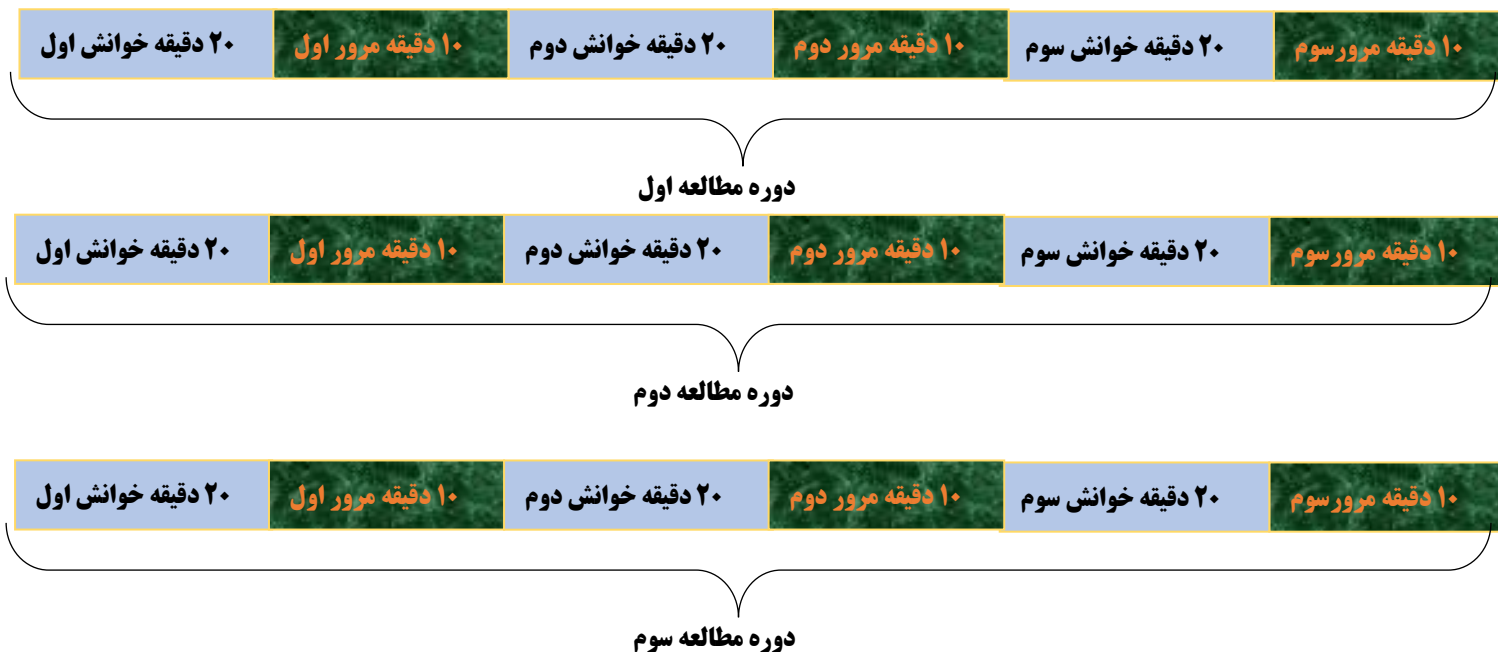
۲۰ دقیقه خوانش اول
۱۰ دقیقه مرور اول
۲۰ دقیقه خوانش دوم
۱۰ دقیقه مرور دوم
۲۰ دقیقه خوانش سوم
۱۰ دقیقه مرورسوم

دوره مطالعه اول

۲۰ دقیقه خوانش اول
۱۰ دقیقه مرور اول
۲۰ دقیقه خوانش دوم
۱۰ دقیقه مرور دوم
۲۰ دقیقه خوانش سوم
۱۰ دقیقه مرورسوم

دوره مطالعه دوم

۲۰ دقیقه خوانش اول
۱۰ دقیقه مرور اول
۲۰ دقیقه خوانش دوم
۱۰ دقیقه مرور دوم
۲۰ دقیقه خوانش سوم
۱۰ دقیقه مرورسوم

دوره مطالعه سوم